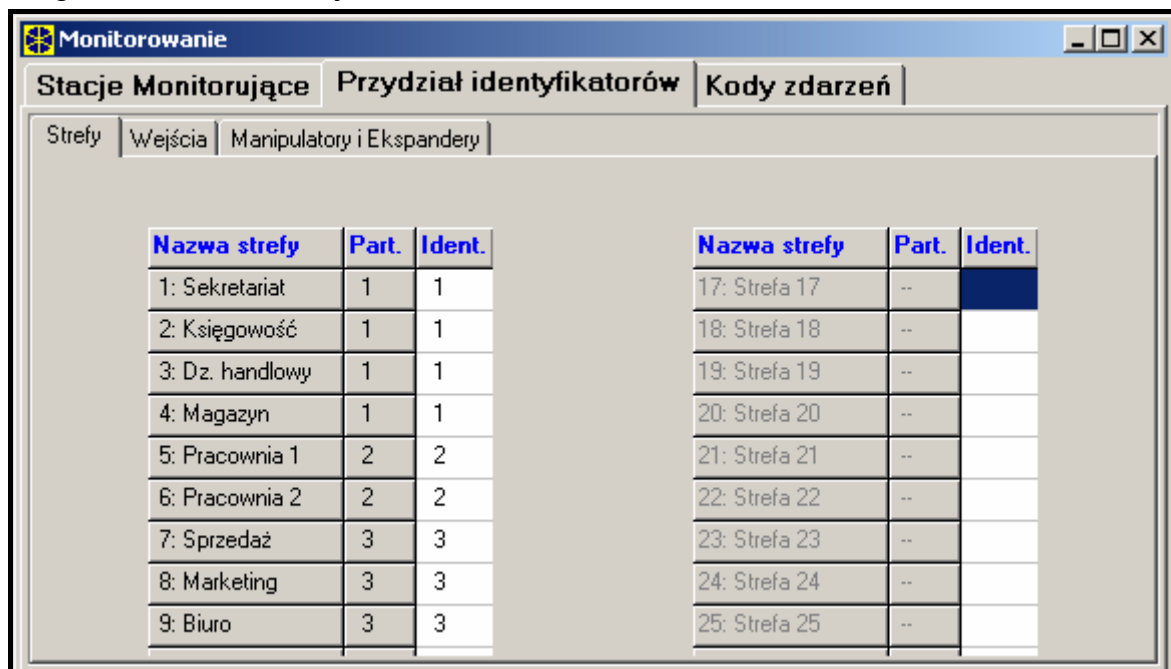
Monitorowanie

Stacje Monitorujące | Przydział identyfikatorów | Kody zdarzeń

Strefy | Wejścia | Manipulatory i Ekspandery

| Nazwa strefy | Part. | Ident. |
|---|---|---|
| 1: Sekretariat | 1 | 1 |
| 2: Księgowość | 1 | 1 |
| 3: Dz. handlowy | 1 | 1 |
| 4: Magazyn | 1 | 1 |
| 5: Pracownia 1 | 2 | 2 |
| 6: Pracownia 2 | 2 | 2 |
| 7: Sprzedaż | 3 | 3 |
| 8: Marketing | 3 | 3 |
| 9: Biuro | 3 | 3 |

| Nazwa strefy | Part. | Ident. |
|---|---|---|
| 17: Strefa 17 | -- | |
| 18: Strefa 18 | -- | |
| 19: Strefa 19 | -- | |
| 20: Strefa 20 | -- | |
| 21: Strefa 21 | -- | |
| 22: Strefa 22 | -- | |
| 23: Strefa 23 | -- | |
| 24: Strefa 24 | -- | |
| 25: Strefa 25 | -- | |